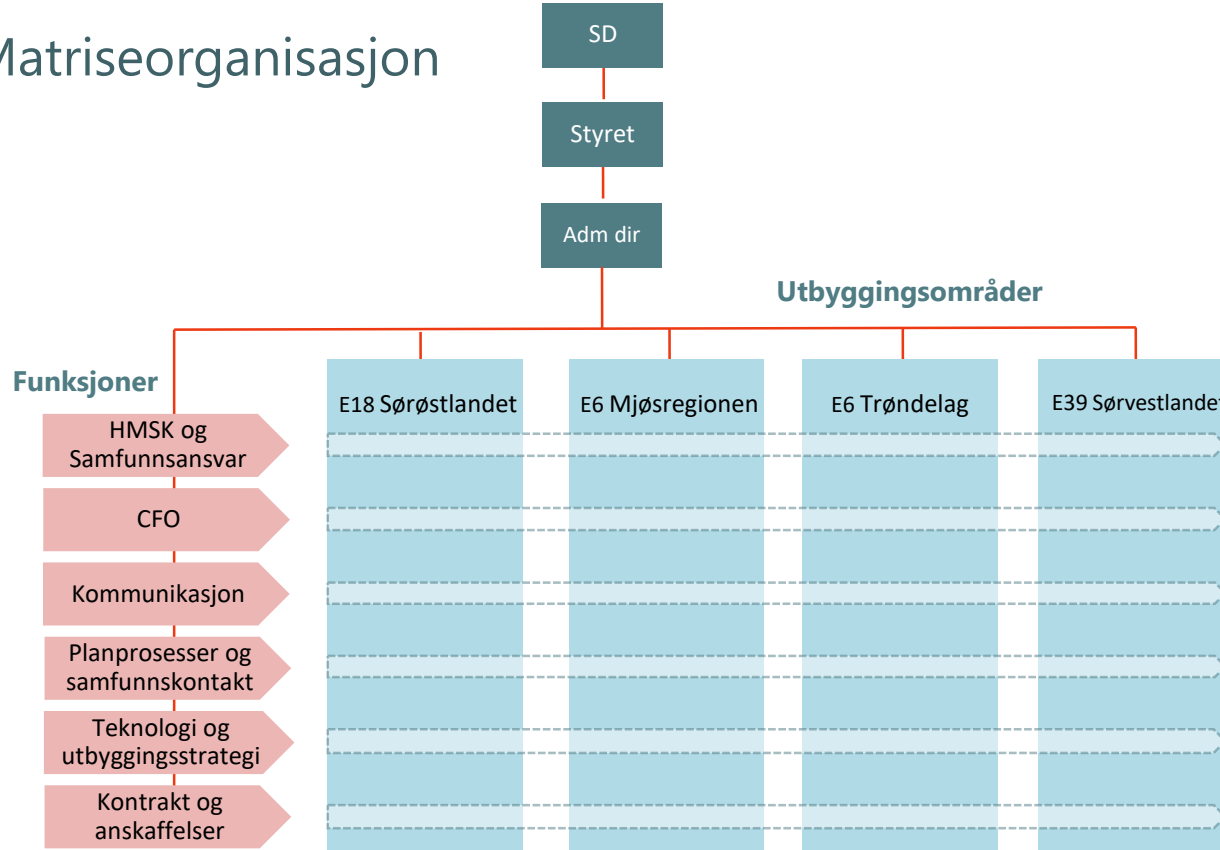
Matriseorganisasjon

SD

Styret

Adm dir

Utbyggingsområder

Funksjoner

E18 Sørøstlandet

E6 Mjøsregionen

E6 Trøndelag

E39 Sørvestlandet

HMSK og Samfunnsansvar

CFO

Kommunikasjon

Planprosesser og samfunnskontakt

Teknologi og utbyggingsstrategi

Kontrakt og anskaffelser